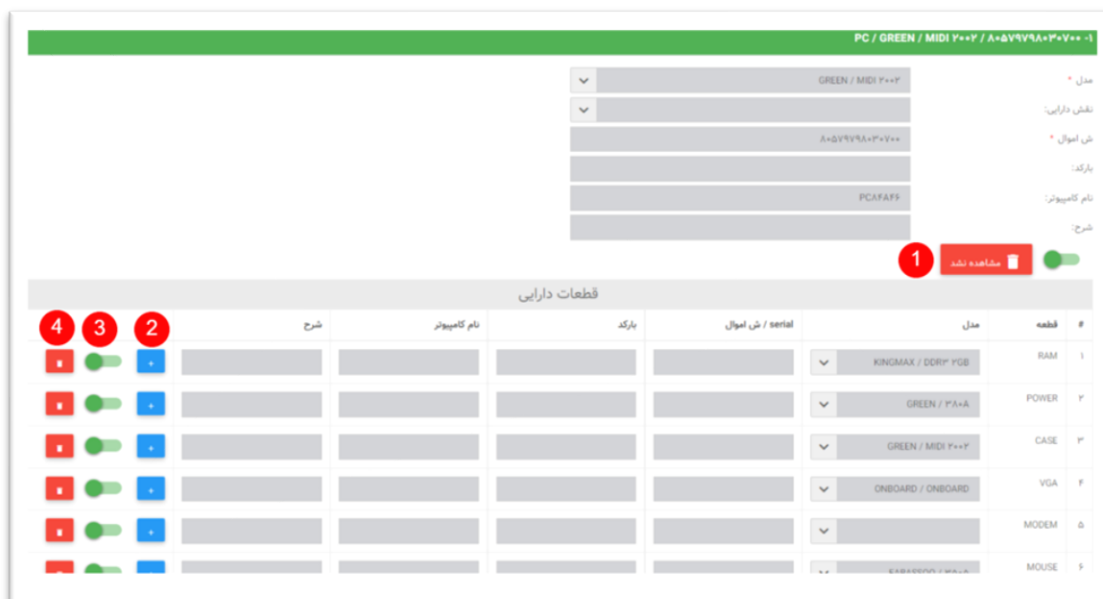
PC / GREEN / MIDI ۲۰۰۲ / ۸۰۵۷۹۷۹۸۰۳۰۷۰۰ -۱

مدل *
GREEN / MIDI ۲۰۰۲

نقش دارایی:

ش اموال *
۸۰۵۷۹۷۹۸۰۳۰۷۰۰

بارکد:

نام کامپیوتر:
PC۸۴۸۴۶

شرح:

1 مشاهده نشد

قطعات دارایی

| # | قطعه | مدل | serial / ش اموال | بارکد | نام کامپیوتر | شرح | 2 | 3 | 4 |
|---|---|---|---|---|---|---|---|---|---|
| ۱ | RAM | KINGMAX / DDR۳ ۲GB | | | | | + | | |
| ۲ | POWER | GREEN / ۳۸۰A | | | | | + | | |
| ۳ | CASE | GREEN / MIDI ۲۰۰۲ | | | | | + | | |
| ۴ | VGA | ONBOARD / ONBOARD | | | | | + | | |
| ۵ | MODEM | | | | | | + | | |
| ۶ | MOUSE | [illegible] | | | | | | | |